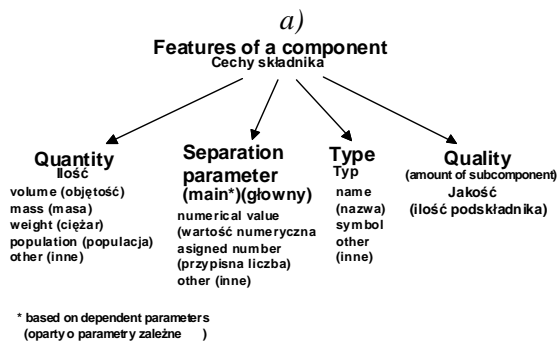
a)

Features of a component
Cechy składnika

Quantity
Ilość
volume (objętość)
mass (masa)
weight (ciężar)
population (populacja)
other (inne)

Separation parameter
(main*)(głowny)
numerical value
(wartość numeryczna
asigned number
(przypisna liczba)
other (inne)

Type
Typ
name
(nazwa)
symbol
other
(inne)

Quality
(amount of subcomponent)
Jakość
(ilość podskładnika)

* based on dependent parameters
(oparty o parametry zależne )